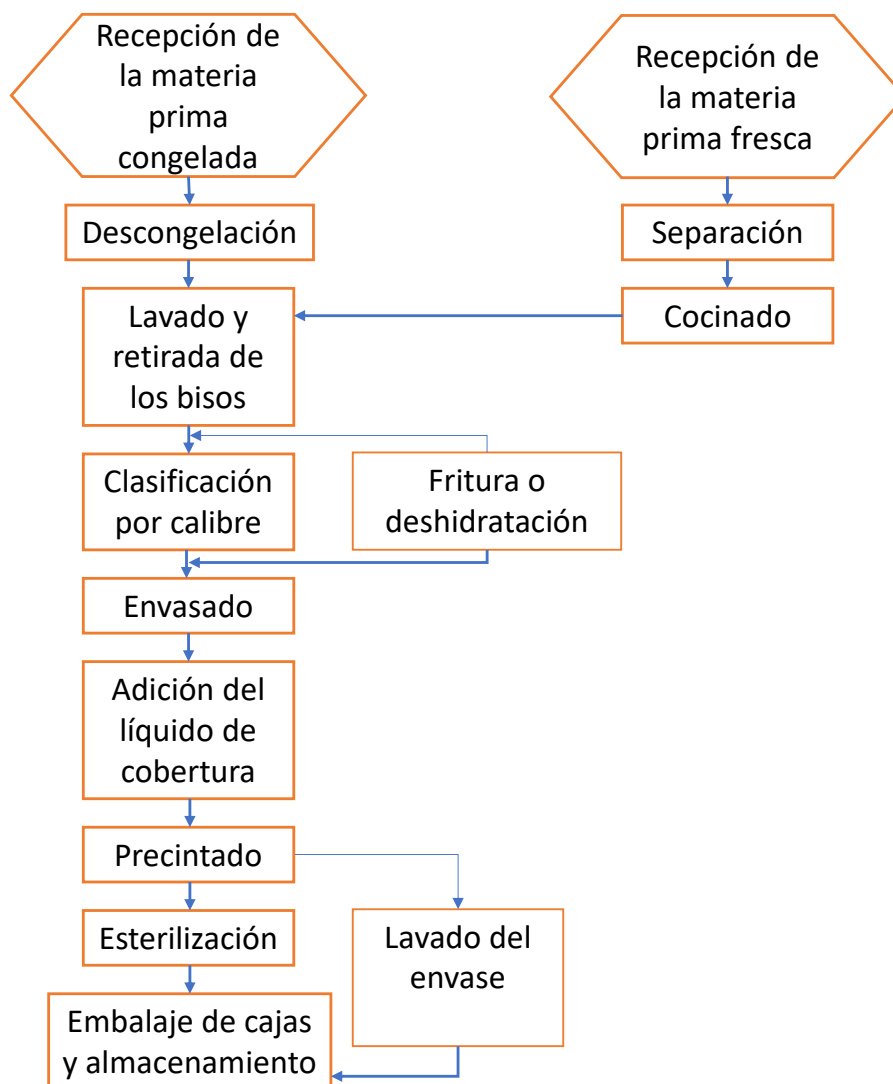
Recepción de la materia prima congelada

Recepción de la materia prima fresca

Descongelación

Separación

Lavado y retirada de los bisos

Cocinado

Clasificación por calibre

Fritura o deshidratación

Envasado

Adición del líquido de cobertura

Precintado

Esterilización

Lavado del envase

Embalaje de cajas y almacenamiento